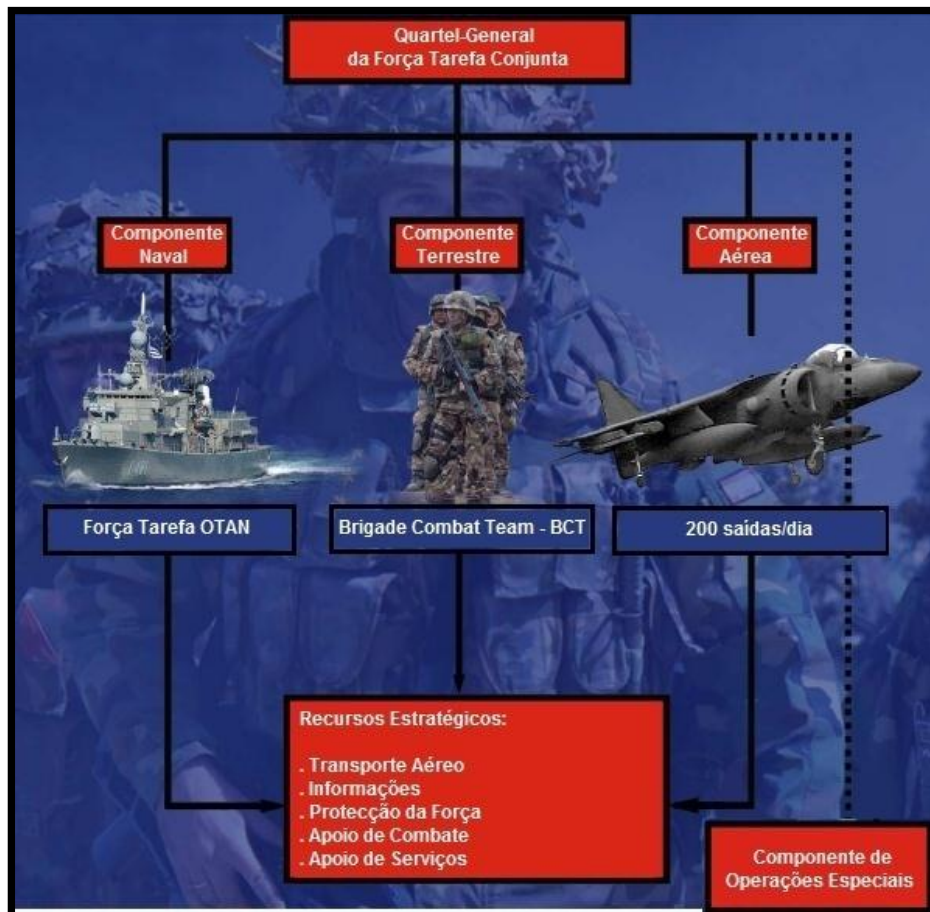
Quartel-General
da Força Tarefa Conjunta

Componente
Naval

Componente
Terrestre

Componente
Aérea

Força Tarefa OTAN

Brigade Combat Team - BCT

200 saídas/dia

Recursos Estratégicos:

. Transporte Aéreo
. Informações
. Protecção da Força
. Apoio de Combate
. Apoio de Serviços

Componente de
Operações Especiais